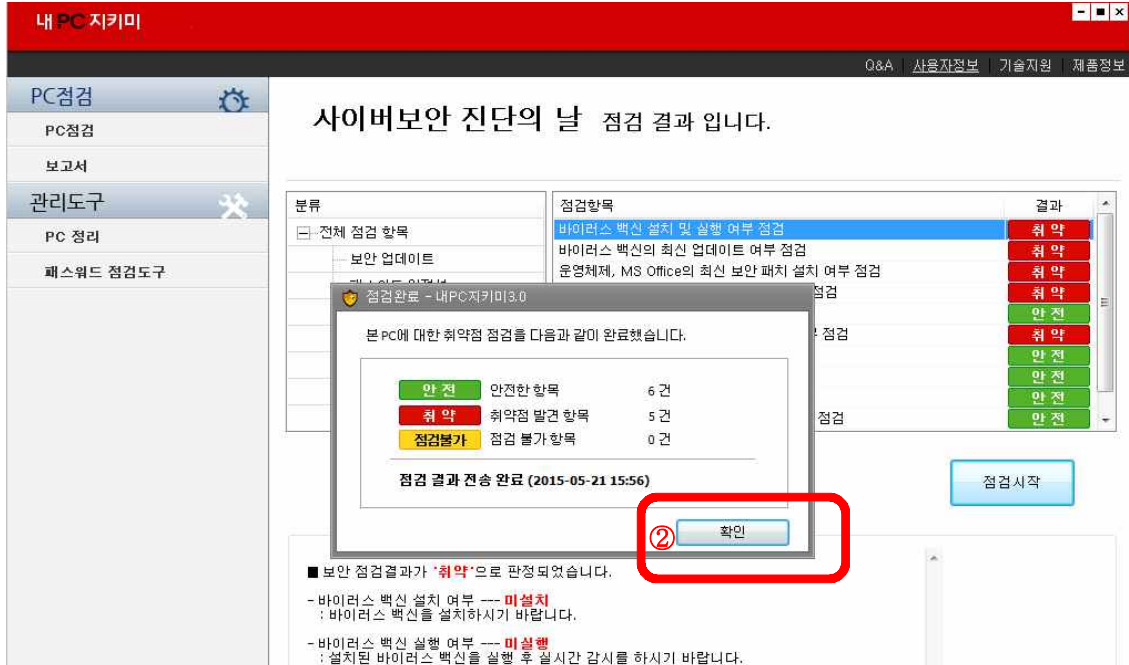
내 PC 지키미

Q&A | 사용자정보 | 기술지원 | 제품정보

PC점검
PC점검
보고서
관리도구
PC 정리
패스워드 점검도구

사이버보안 진단의 날 점검 결과 입니다.

분류
전체 점검 항목
보안 업데이트
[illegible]

| 점검항목 | 결과 |
|---|---|
| 바이러스 백신 설치 및 실행 여부 점검 | 취 약 |
| 바이러스 백신의 최신 업데이트 여부 점검 | 취 약 |
| 운영체제, MS Office의 최신 보안 패치 설치 여부 점검 | 취 약 |
| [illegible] 점검 | 취 약 |
| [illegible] | 안 전 |
| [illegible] 점검 | 취 약 |
| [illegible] | 안 전 |
| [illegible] | 안 전 |
| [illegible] | 안 전 |
| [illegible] 점검 | 안 전 |

점검완료 - 내PC지키미3.0

본 PC에 대한 취약점 점검을 다음과 같이 완료했습니다.

안 전 안전한 항목 6 건
취 약 취약점 발견 항목 5 건
점검불가 점검 불가 항목 0 건

점검 결과 전송 완료 (2015-05-21 15:56)

②
확인

점검시작

■ 보안 점검결과가 '취약'으로 판정되었습니다.

- 바이러스 백신 설치 여부 --- 미설치
: 바이러스 백신을 설치하시기 바랍니다.

- 바이러스 백신 실행 여부 --- 미실행
: 설치된 바이러스 백신을 실행 후 실시간 감시를 하시기 바랍니다.